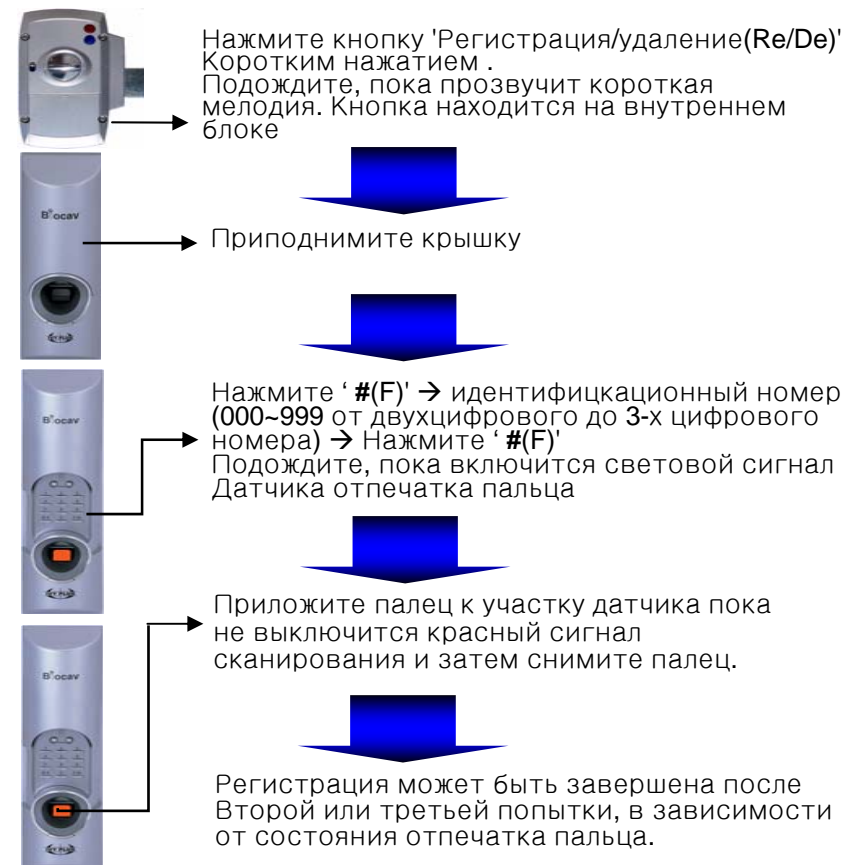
Нажмите кнопку 'Регистрация/удаление(Re/De)' Коротким нажатием .
Подождите, пока прозвучит короткая мелодия. Кнопка находится на внутреннем блоке

B°ocav

Приподнимите крышку

B°ocav

Нажмите ' #(F)' → идентифицкационный номер (000~999 от двухцифрового до 3-х цифрового номера) → Нажмите ' #(F)'
Подождите, пока включится световой сигнал Датчика отпечатка пальца

B°ocav

Приложите палец к участку датчика пока не выключится красный сигнал сканирования и затем снимите палец.

Регистрация может быть завершена после Второй или третьей попытки, в зависимости от состояния отпечатка пальца.